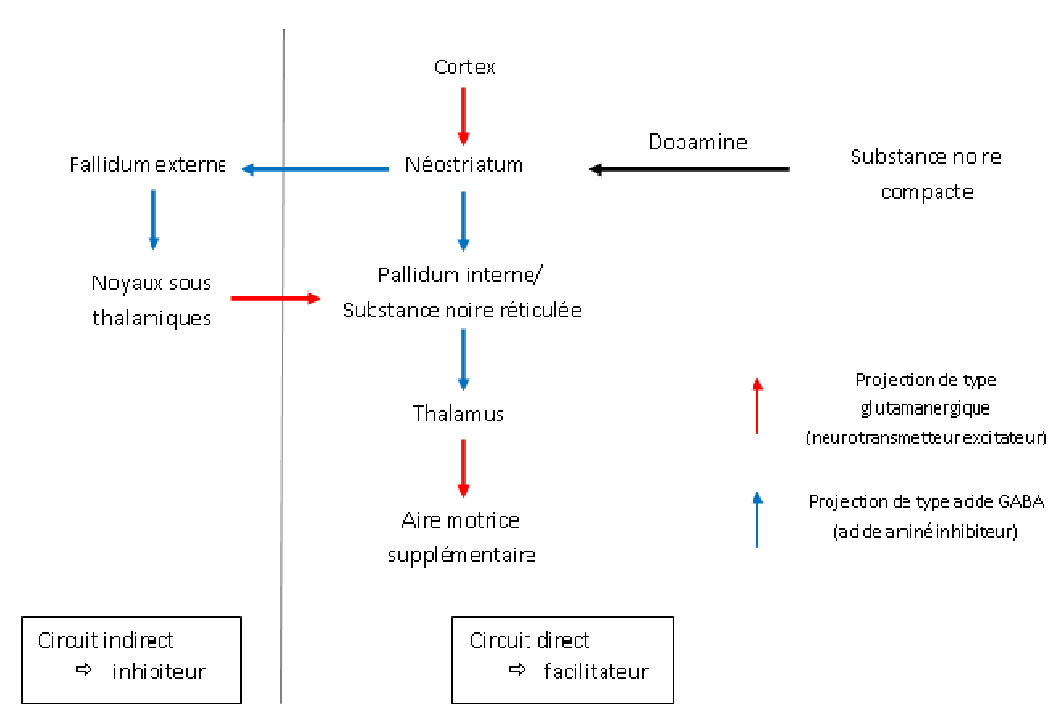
Cortex

Pallidum externe

Néostriatum

Dopamine

Substance noire compacte

Noyaux sous thalamiques

Pallidum interne/ Substance noire réticulée

Thalamus

Aire motrice supplémentaire

Projection de type glutamanergique (neurotransmetteur excitateur)

Projection de type acide GABA (acide aminé inhibiteur)

Circuit indirect
⇨ inhibiteur

Circuit direct
⇨ facilitateur